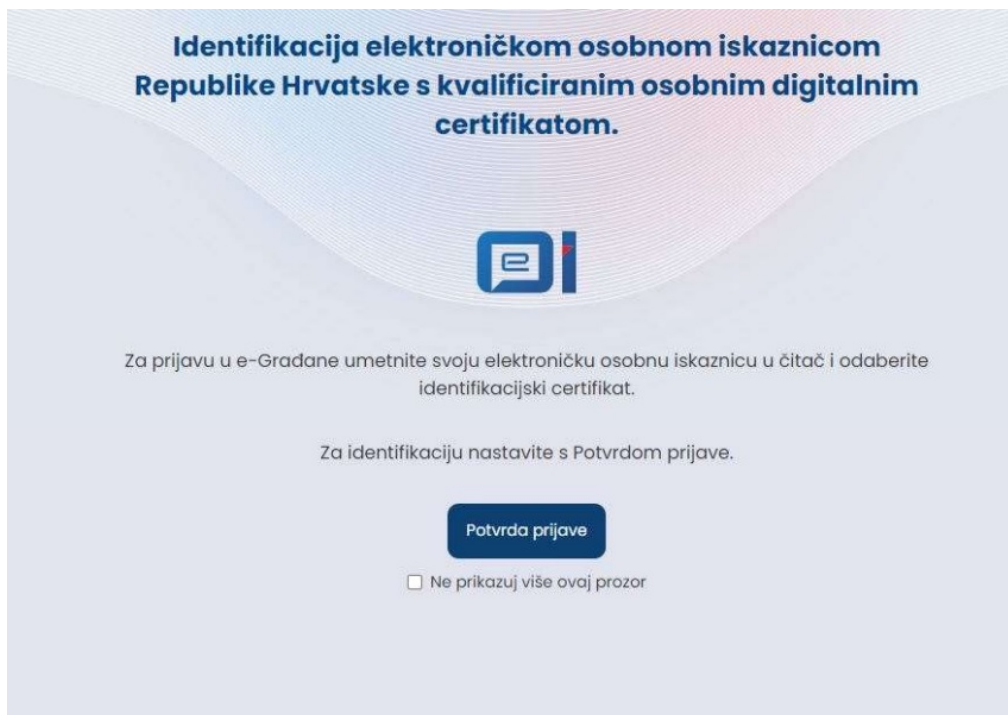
Identifikacija elektroničkom osobnom iskaznicom Republike Hrvatske s kvalificiranim osobnim digitalnim certifikatom.

Za prijavu u e-Građane umetnite svoju elektroničku osobnu iskaznicu u čitač i odaberite identifikacijski certifikat.

Za identifikaciju nastavite s Potvrdom prijave.

Potvrda prijave

Ne prikazuj više ovaj prozor